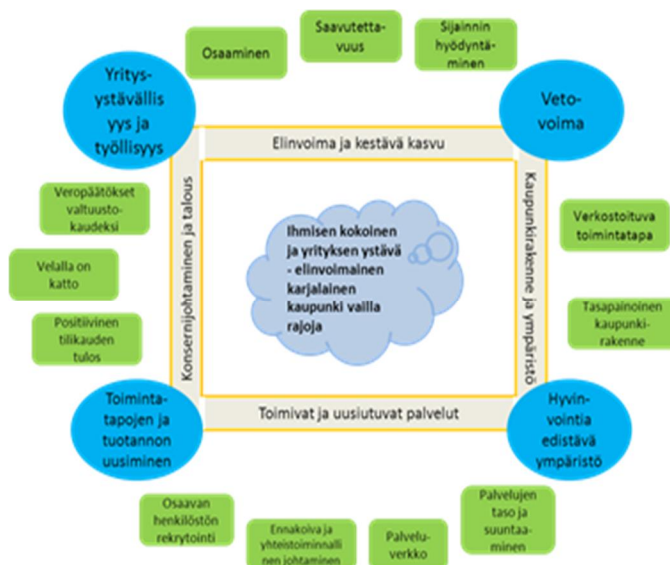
Osaaminen

Saavutettavuus

Sijainnin hyödyntäminen

Yritysystävällisyys ja työllisyys

Vetovoima

Elinvoima ja kestävä kasvu

Konsernijohtaminen ja talous

Kaupunkirakenne ja ympäristö

Veropäätökset valtuustokaudeksi

Velalla on katto

Positiivinen tilikauden tulos

Ihmisen kokoinen ja yrityksen ystävä - elinvoimainen karjalainen kaupunki vailla rajoja

Verkostoituva toimintatapa

Tasapainoinen kaupunkirakenne

Toimintatapojen ja tuotannon uusiminen

Toimivat ja uusiutuvat palvelut

Hyvinvointia edistävä ympäristö

Osaavan henkilöstön rekrytointi

Ennakoiva ja yhteistoiminnallinen johtaminen

Palveluverkko

Palvelujen taso ja suuntaaminen